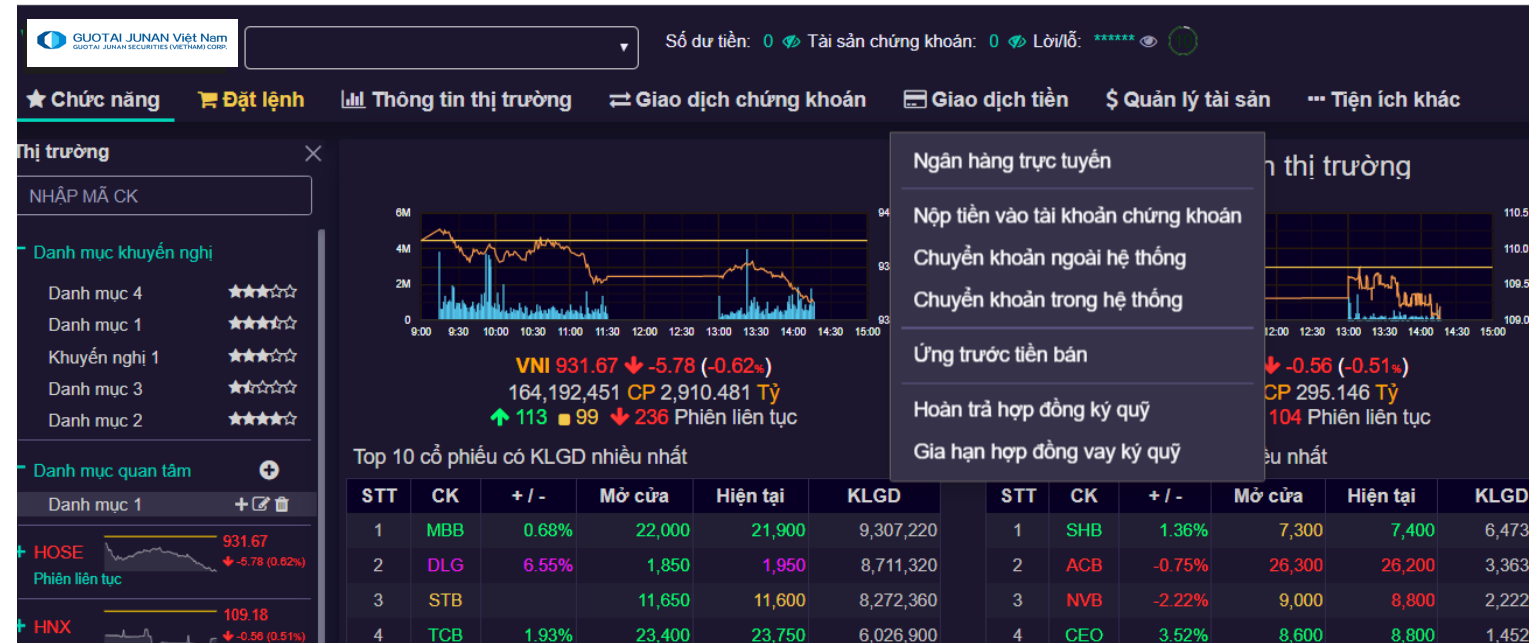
GUOTAI JUNAN Việt Nam
GUOTAI JUNAN SECURITIES (VIETNAM) CORP.

Số dư tiền: 0 Tài sản chứng khoán: 0 Lời/lỗ: ******

★ Chức năng | Đặt lệnh | Thông tin thị trường | Giao dịch chứng khoán | Giao dịch tiền | $ Quản lý tài sản | ··· Tiện ích khác

Thị trường
NHẬP MÃ CK

Danh mục khuyến nghị
Danh mục 4
Danh mục 1
Khuyến nghị 1
Danh mục 3
Danh mục 2

Danh mục quan tâm
Danh mục 1

HOSE 931.67
-5.78 (0.62%)
Phiên liên tục

HNX 109.18
-0.56 (0.51%)

Ngân hàng trực tuyến
Nộp tiền vào tài khoản chứng khoán
Chuyển khoản ngoài hệ thống
Chuyển khoản trong hệ thống
Ứng trước tiền bán
Hoàn trả hợp đồng ký quỹ
Gia hạn hợp đồng vay ký quỹ

n thị trường

6M
4M
2M
0
9:00 9:30 10:00 10:30 11:00 11:30 12:00 12:30 13:00 13:30 14:00 14:30 15:00
94
93
93

110.5
110.0
109.5
109.0
12:00 12:30 13:00 13:30 14:00 14:30 15:00

VNI 931.67 -5.78 (-0.62%)
164,192,451 CP 2,910.481 Tỷ
113 99 236 Phiên liên tục

-0.56 (-0.51%)
CP 295.146 Tỷ
104 Phiên liên tục

Top 10 cổ phiếu có KLGD nhiều nhất

| STT | CK | + / - | Mở cửa | Hiện tại | KLGD |
|---|---|---|---|---|---|
| 1 | MBB | 0.68% | 22,000 | 21,900 | 9,307,220 |
| 2 | DLG | 6.55% | 1,850 | 1,950 | 8,711,320 |
| 3 | STB | | 11,650 | 11,600 | 8,272,360 |
| 4 | TCB | 1.93% | 23,400 | 23,750 | 6,026,900 |

ều nhất

| STT | CK | + / - | Mở cửa | Hiện tại | KLGD |
|---|---|---|---|---|---|
| 1 | SHB | 1.36% | 7,300 | 7,400 | 6,473 |
| 2 | ACB | -0.75% | 26,300 | 26,200 | 3,363 |
| 3 | NVB | -2.22% | 9,000 | 8,800 | 2,222 |
| 4 | CEO | 3.52% | 8,600 | 8,800 | 1,452 |